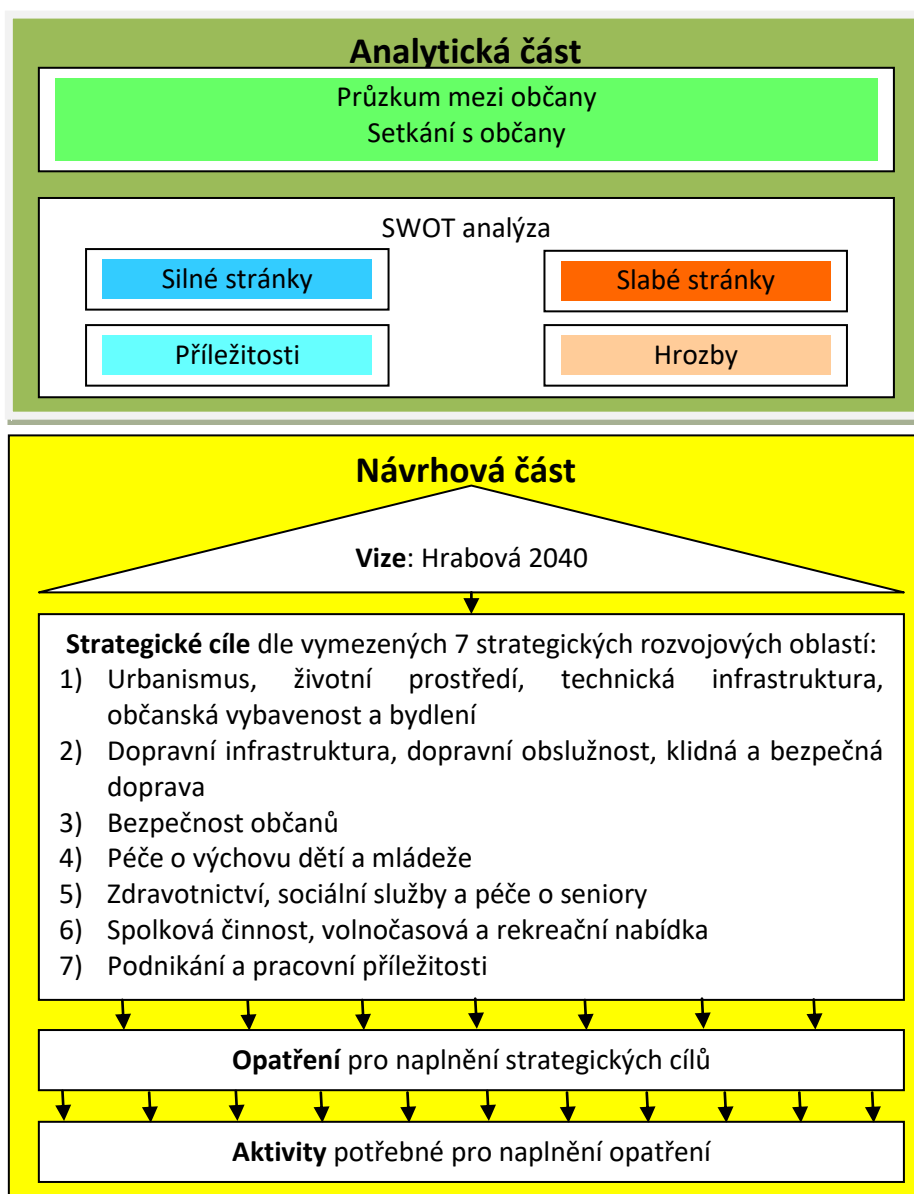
Analytická část

Průzkum mezi občany
Setkání s občany

SWOT analýza

Silné stránky

Slabé stránky

Příležitosti

Hrozby

Návrhová část

Vize: Hrabová 2040

Strategické cíle dle vymezených 7 strategických rozvojových oblastí:
1) Urbanismus, životní prostředí, technická infrastruktura, občanská vybavenost a bydlení
2) Dopravní infrastruktura, dopravní obslužnost, klidná a bezpečná doprava
3) Bezpečnost občanů
4) Péče o výchovu dětí a mládeže
5) Zdravotnictví, sociální služby a péče o seniory
6) Spolková činnost, volnočasová a rekreační nabídka
7) Podnikání a pracovní příležitosti

Opatření pro naplnění strategických cílů

Aktivity potřebné pro naplnění opatření